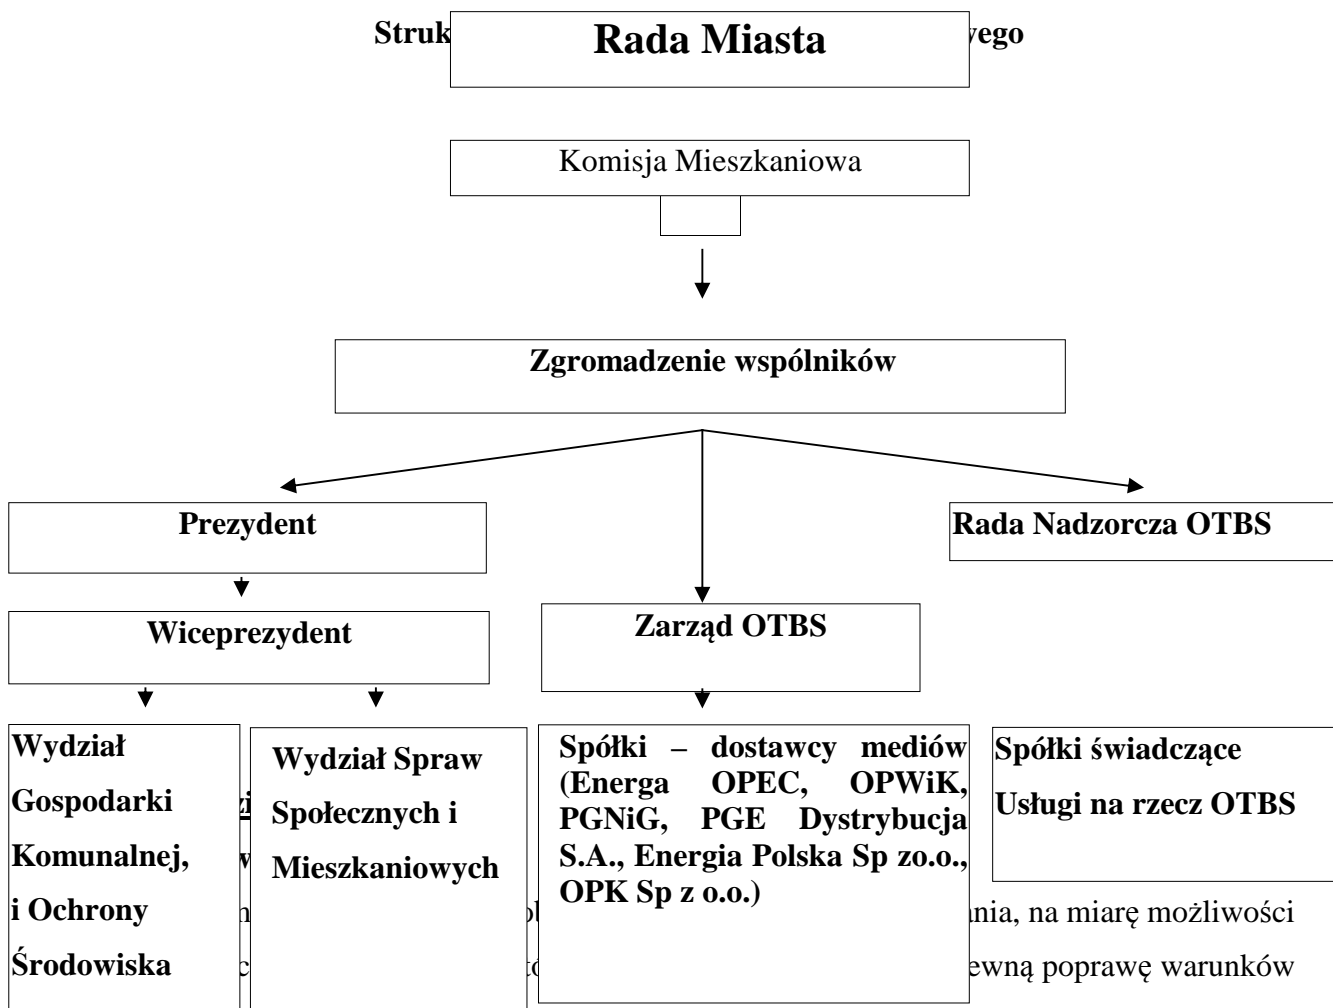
Struk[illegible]ego

Rada Miasta

Komisja Mieszkaniowa

Zgromadzenie wspólników

Prezydent

Rada Nadzorcza OTBS

Wiceprezydent

Zarząd OTBS

Wydział Gospodarki Komunalnej, i Ochrony Środowiska

Wydział Spraw Społecznych i Mieszkaniowych

Spółki – dostawcy mediów (Energa OPEC, OPWiK, PGNiG, PGE Dystrybucja S.A., Energia Polska Sp zo.o., OPK Sp z o.o.)

Spółki świadczące Usługi na rzecz OTBS

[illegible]ania, na miarę możliwości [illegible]ewną poprawę warunków